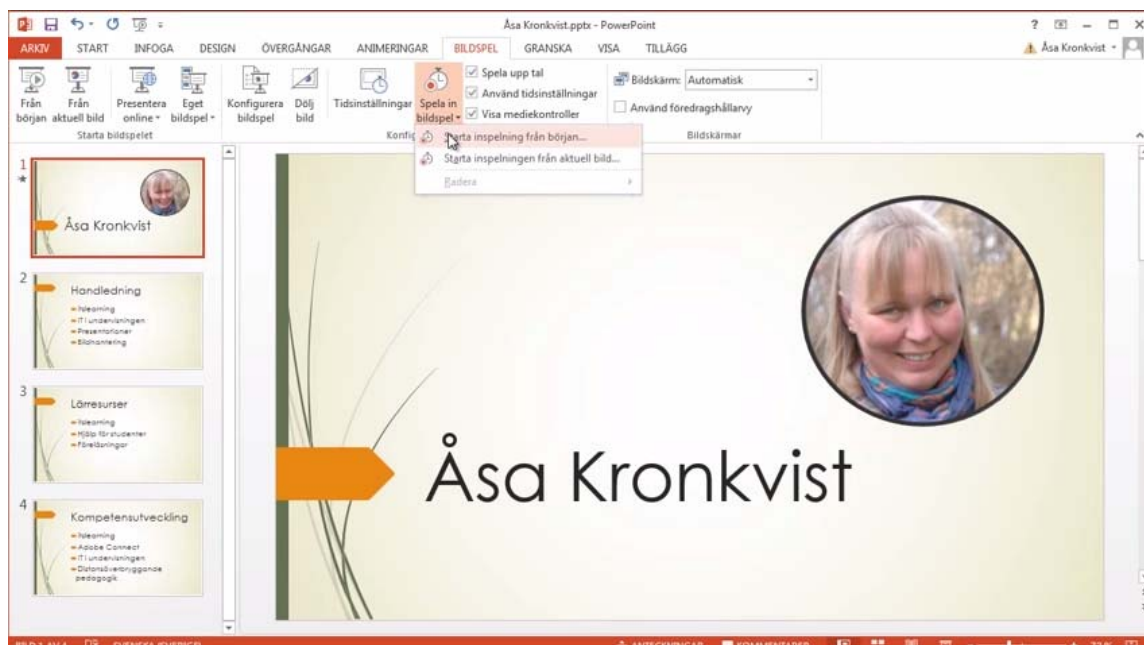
Åsa Kronkvist.pptx - PowerPoint

? – □ ×

ARKIV START INFOGA DESIGN ÖVERGÅNGAR ANIMERINGAR BILDSPEL GRANSKA VISA TILLÄGG

Åsa Kronkvist

Från början Från aktuell bild Presentera online Eget bildspel

Starta bildspelet

Konfigurera bildspel Dölj bild Tidsinställningar Spela in bildspel

Spela upp tal
Använd tidsinställningar
Visa mediekontroller

Konfig

Bildskärm: Automatisk
Använd föredragshållarvy

Bildskärmar

Starta inspelning från början...
Starta inspelningen från aktuell bild...
Radera

1
Åsa Kronkvist

2
Handledning
Ixlearning
IT i undervisningen
Presentationer
Bildhantering

3
Lärresurser
Ixlearning
Hjälp för studenter
Föreläsningar

4
Kompetensutveckling
Ixlearning
Adobe Connect
IT i undervisningen
Distansöverbryggande pedagogik

Åsa Kronkvist

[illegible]